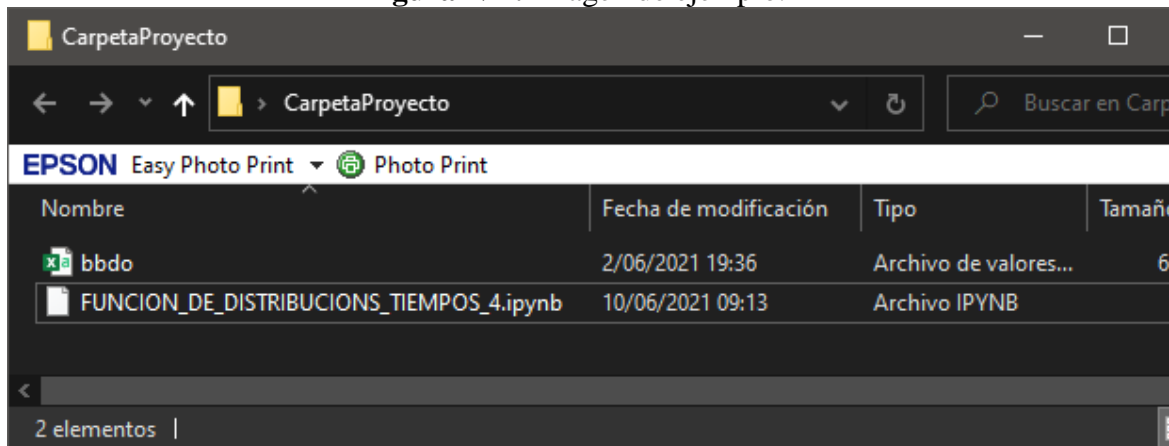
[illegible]

CarpetaProyecto

CarpetaProyecto

Buscar en Carp

EPSON Easy Photo Print ▾ Photo Print

| Nombre | Fecha de modificación | Tipo | Tamañ |
|---|---|---|---|
| bbdo | 2/06/2021 19:36 | Archivo de valores... | 6 |
| FUNCION_DE_DISTRIBUCIONS_TIEMPOS_4.ipynb | 10/06/2021 09:13 | Archivo IPYNB | |

2 elementos |